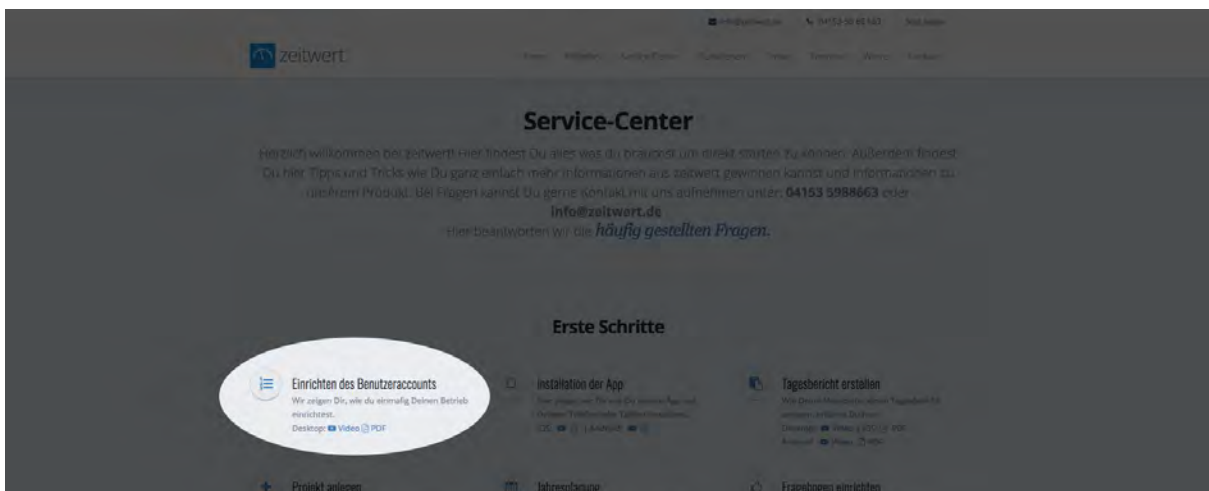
info@zeitwert.de 04153-59 88 663 Start testen

zeitwert

Service-Center

Herzlich willkommen bei zeitwert! Hier findest Du alles was du brauchst um direkt starten zu können. Außerdem findest Du hier Tipps und Tricks wie Du ganz einfach mehr Informationen aus zeitwert gewinnen kannst und Informationen zu unserem Produkt. Bei Fragen kannst Du gerne Kontakt mit uns aufnehmen unter: 04153 5988663 oder info@zeitwert.de
Hier beantworten wir die häufig gestellten Fragen.

Erste Schritte

Einrichten des Benutzeraccounts
Wir zeigen Dir, wie du einmalig Deinen Betrieb einrichtest.
Desktop: Video PDF

Installation der App
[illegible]

Tagesbericht erstellen
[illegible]

Projekt anlegen

Jahresplanung

Fragebogen einrichten